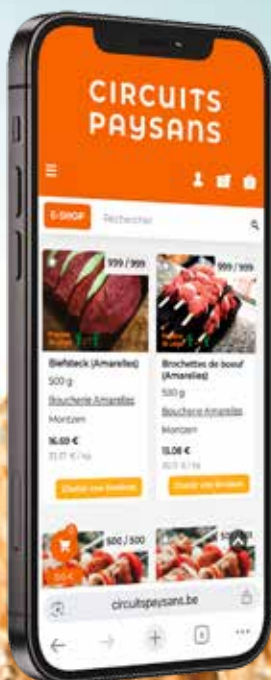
CIRCUITS PAYSANS

E-SHOP Rechercher

999 / 999

Biefsteck (Amarelles)

500 g

Boucherie Amarelles

Montzen

16,03 €

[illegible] € / kg

Choisir une livraison

999 / 999

Brochettes de boeuf (Amarelles)

500 g

Boucherie Amarelles

Montzen

15,08 €

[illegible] € / kg

Choisir une livraison

500 / 500

circuitspaysans.be